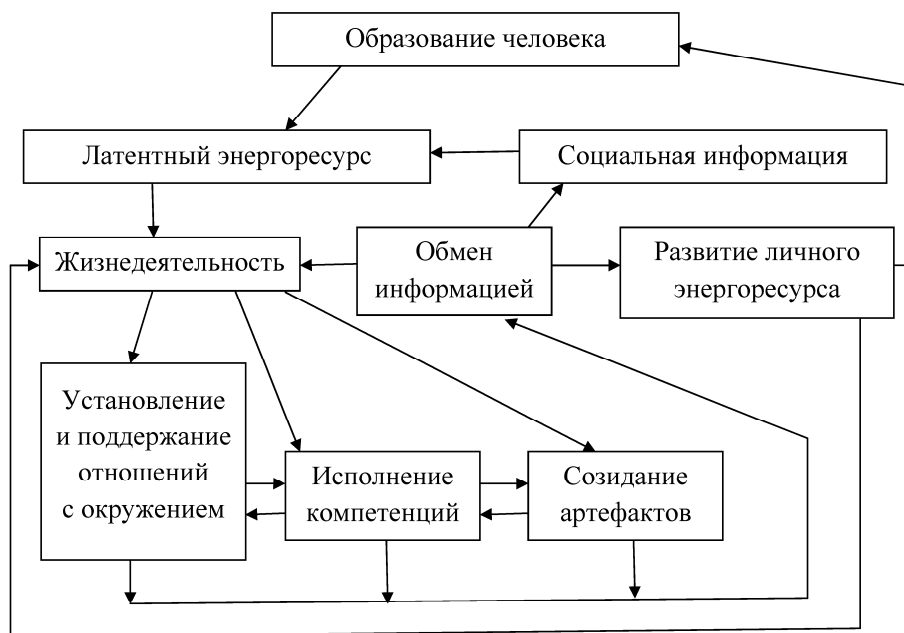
Образование человека

Латентный энергоресурс

Социальная информация

Жизнедеятельность

Обмен информацией

Развитие личного энергоресурса

Установление и поддержание отношений с окружением

Исполнение компетенций

Созидание артефактов